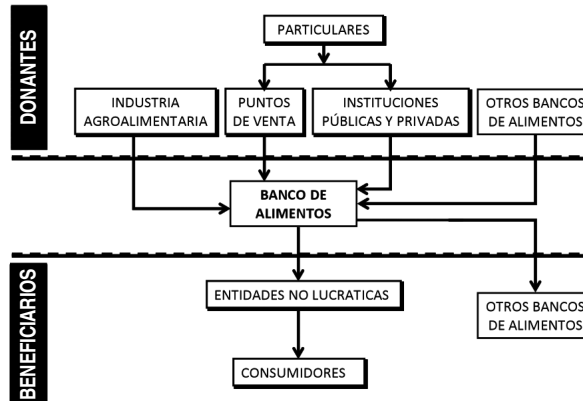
DONANTES

PARTICULARES

INDUSTRIA AGROALIMENTARIA

PUNTOS DE VENTA

INSTITUCIONES PÚBLICAS Y PRIVADAS

OTROS BANCOS DE ALIMENTOS

BANCO DE ALIMENTOS

BENEFICIARIOS

ENTIDADES NO LUCRATICAS

OTROS BANCOS DE ALIMENTOS

CONSUMIDORES